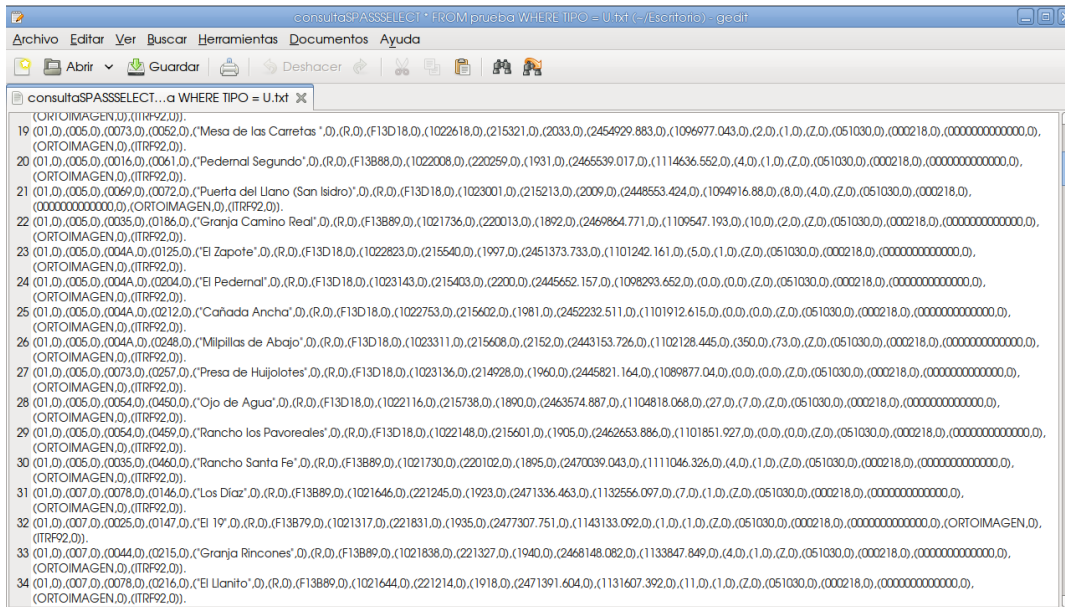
consultaSPASSSELECT * FROM prueba WHERE TIPO = U.txt (~/Escritorio) - gedit

Archivo Editar Ver Buscar Herramientas Documentos Ayuda

Abrir Guardar Deshacer

consultaSPASSSELECT...a WHERE TIPO = U.txt

(ORTOIMAGEN,0),(ITRF92,0)).
19 (01,0),(005,0),(0073,0),(0052,0),("Mesa de las Carretas ",0),(R,0),(F13D18,0),(1022618,0),(215321,0),(2033,0),(2454929.883,0),(1096977.043,0),(2,0),(1,0),(Z,0),(051030,0),(000218,0),(0000000000000,0),(ORTOIMAGEN,0),(ITRF92,0)).
20 (01,0),(005,0),(0016,0),(0061,0),("Pedernal Segundo",0),(R,0),(F13B88,0),(1022008,0),(220259,0),(1931,0),(2465539.017,0),(1114636.552,0),(4,0),(1,0),(Z,0),(051030,0),(000218,0),(0000000000000,0),(ORTOIMAGEN,0),(ITRF92,0)).
21 (01,0),(005,0),(0069,0),(0072,0),("Puerta del Llano (San Isidro)",0),(R,0),(F13D18,0),(1023001,0),(215213,0),(2009,0),(2448553.424,0),(1094516.88,0),(8,0),(4,0),(Z,0),(051030,0),(000218,0),(0000000000000,0),(ORTOIMAGEN,0),(ITRF92,0)).
22 (01,0),(005,0),(0035,0),(0186,0),("Granja Camino Real",0),(R,0),(F13B89,0),(1021736,0),(220013,0),(1892,0),(2469864.771,0),(1109547.193,0),(10,0),(2,0),(Z,0),(051030,0),(000218,0),(0000000000000,0),(ORTOIMAGEN,0),(ITRF92,0)).
23 (01,0),(005,0),(004A,0),(0125,0),("El Zapote",0),(R,0),(F13D18,0),(1022823,0),(215540,0),(1997,0),(2451373.733,0),(1101242.161,0),(5,0),(1,0),(Z,0),(051030,0),(000218,0),(0000000000000,0),(ORTOIMAGEN,0),(ITRF92,0)).
24 (01,0),(005,0),(004A,0),(0204,0),("El Pedernal",0),(R,0),(F13D18,0),(1023143,0),(215403,0),(2200,0),(2445652.157,0),(1098293.652,0),(0,0),(0,0),(Z,0),(051030,0),(000218,0),(0000000000000,0),(ORTOIMAGEN,0),(ITRF92,0)).
25 (01,0),(005,0),(004A,0),(0212,0),("Cañada Ancha",0),(R,0),(F13D18,0),(1022753,0),(215602,0),(1981,0),(2452232.511,0),(1101912.615,0),(0,0),(0,0),(Z,0),(051030,0),(000218,0),(0000000000000,0),(ORTOIMAGEN,0),(ITRF92,0)).
26 (01,0),(005,0),(004A,0),(0248,0),("Milpillas de Abajo",0),(R,0),(F13D18,0),(1023311,0),(215608,0),(2152,0),(2443153.726,0),(1102128.445,0),(350,0),(73,0),(Z,0),(051030,0),(000218,0),(0000000000000,0),(ORTOIMAGEN,0),(ITRF92,0)).
27 (01,0),(005,0),(0073,0),(0257,0),("Presa de Huijolotes",0),(R,0),(F13D18,0),(1023136,0),(214928,0),(1960,0),(2445821.164,0),(1089877.04,0),(0,0),(0,0),(Z,0),(051030,0),(000218,0),(0000000000000,0),(ORTOIMAGEN,0),(ITRF92,0)).
28 (01,0),(005,0),(0054,0),(0450,0),("Ojo de Agua",0),(R,0),(F13D18,0),(1022116,0),(215738,0),(1890,0),(2463574.887,0),(1104818.068,0),(27,0),(7,0),(Z,0),(051030,0),(000218,0),(0000000000000,0),(ORTOIMAGEN,0),(ITRF92,0)).
29 (01,0),(005,0),(0054,0),(0459,0),("Rancho los Pavoreales",0),(R,0),(F13D18,0),(1022148,0),(215601,0),(1905,0),(2462653.886,0),(1101851.927,0),(0,0),(0,0),(Z,0),(051030,0),(000218,0),(0000000000000,0),(ORTOIMAGEN,0),(ITRF92,0)).
30 (01,0),(005,0),(0035,0),(0460,0),("Rancho Santa Fe",0),(R,0),(F13B89,0),(1021730,0),(220102,0),(1895,0),(2470039.043,0),(1111046.326,0),(4,0),(1,0),(Z,0),(051030,0),(000218,0),(0000000000000,0),(ORTOIMAGEN,0),(ITRF92,0)).
31 (01,0),(007,0),(0078,0),(0146,0),("Los Díaz",0),(R,0),(F13B89,0),(1021646,0),(221245,0),(1923,0),(2471336.463,0),(1132556.097,0),(7,0),(1,0),(Z,0),(051030,0),(000218,0),(0000000000000,0),(ORTOIMAGEN,0),(ITRF92,0)).
32 (01,0),(007,0),(0025,0),(0147,0),("El 19",0),(R,0),(F13B79,0),(1021317,0),(221831,0),(1935,0),(2477307.751,0),(1143133.092,0),(1,0),(1,0),(Z,0),(051030,0),(000218,0),(0000000000000,0),(ORTOIMAGEN,0),(ITRF92,0)).
33 (01,0),(007,0),(0044,0),(0215,0),("Granja Rincones",0),(R,0),(F13B89,0),(1021838,0),(221327,0),(1940,0),(2468148.082,0),(1133847.849,0),(4,0),(1,0),(Z,0),(051030,0),(000218,0),(0000000000000,0),(ORTOIMAGEN,0),(ITRF92,0)).
34 (01,0),(007,0),(0078,0),(0216,0),("El Llanito",0),(R,0),(F13B89,0),(1021644,0),(221214,0),(1918,0),(2471391.604,0),(1131607.392,0),(11,0),(1,0),(Z,0),(051030,0),(000218,0),(0000000000000,0),(ORTOIMAGEN,0),(ITRF92,0)).